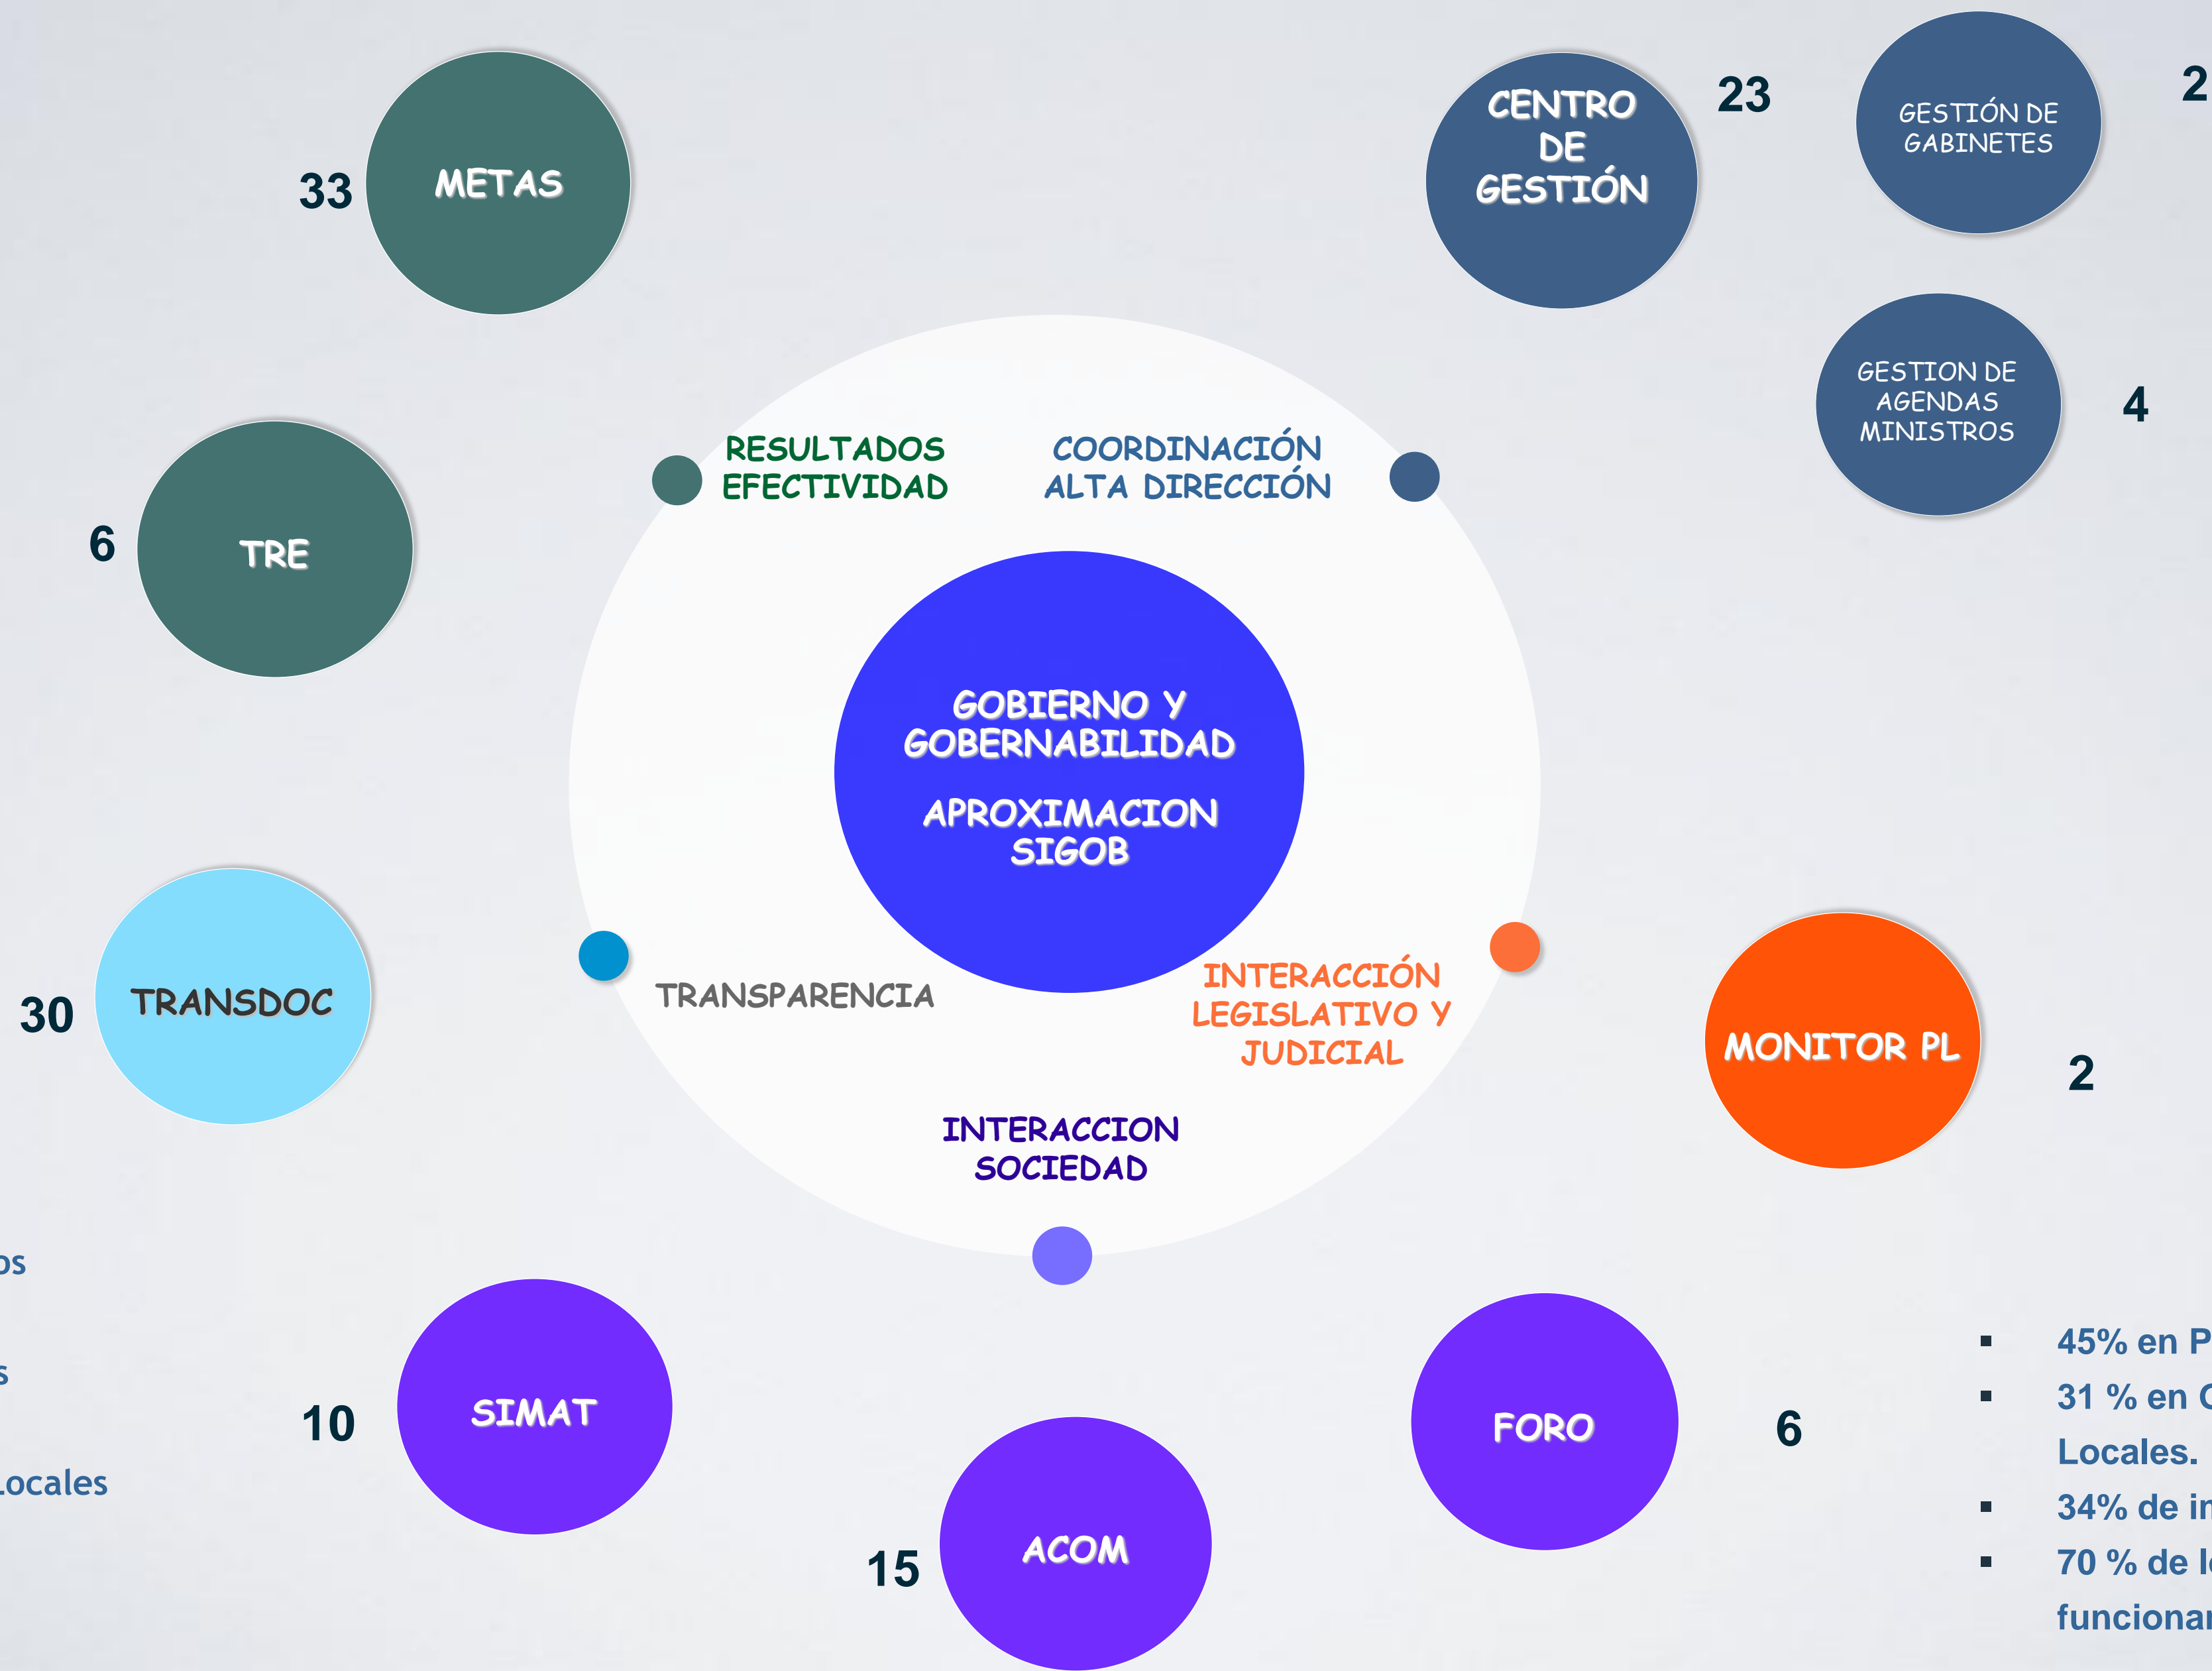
33 METAS

CENTRO DE GESTIÓN 23

GESTIÓN DE GABINETES 2

GESTION DE AGENDAS MINISTROS 4

6 TRE

RESULTADOS EFECTIVIDAD

COORDINACIÓN ALTA DIRECCIÓN

GOBIERNO Y GOBERNABILIDAD

APROXIMACION SIGOB

30 TRANSDOC

TRANSPARENCIA

INTERACCIÓN LEGISLATIVO Y JUDICIAL

MONITOR PL 2

INTERACCION SOCIEDAD

os

s

ocales

10 SIMAT

15 ACOM

FORO 6

▪ 45% en P
▪ 31 % en C
Locales.
▪ 34% de in
▪ 70 % de l
funcionar